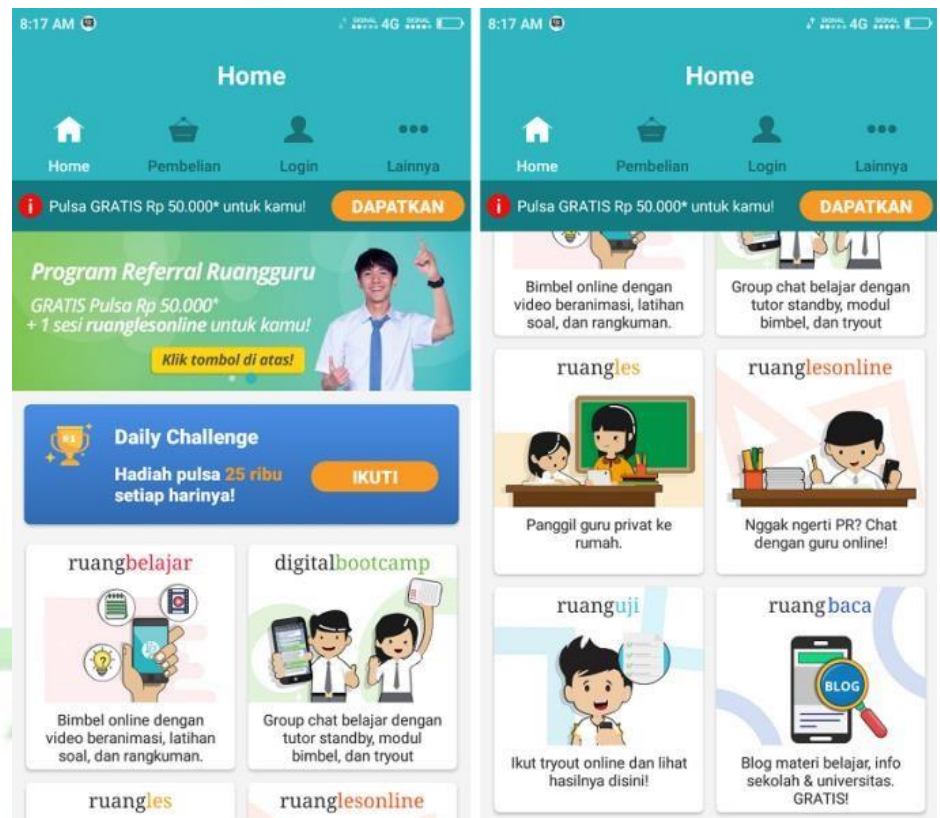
8:17 AM 4G

Home

Home Pembelian Login Lainnya

Pulsa GRATIS Rp 50.000* untuk kamu! DAPATKAN

Program Referral Ruangguru

GRATIS Pulsa Rp 50.000* + 1 sesi ruanglesonline untuk kamu!

Klik tombol di atas!

Daily Challenge

Hadiah pulsa 25 ribu setiap harinya!

IKUTI

ruangbelajar

Bimbel online dengan video beranimasi, latihan soal, dan rangkuman.

digitalbootcamp

Group chat belajar dengan tutor standby, modul bimbel, dan tryout

ruangles

ruanglesonline

8:17 AM 4G

Home

Home Pembelian Login Lainnya

Pulsa GRATIS Rp 50.000* untuk kamu! DAPATKAN

Bimbel online dengan video beranimasi, latihan soal, dan rangkuman.

Group chat belajar dengan tutor standby, modul bimbel, dan tryout

ruangles

Panggil guru privat ke rumah.

ruanglesonline

Nggak ngerti PR? Chat dengan guru online!

ruanguji

Ikut tryout online dan lihat hasilnya disini!

ruangbaca

BLOG

Blog materi belajar, info sekolah & universitas. GRATIS!